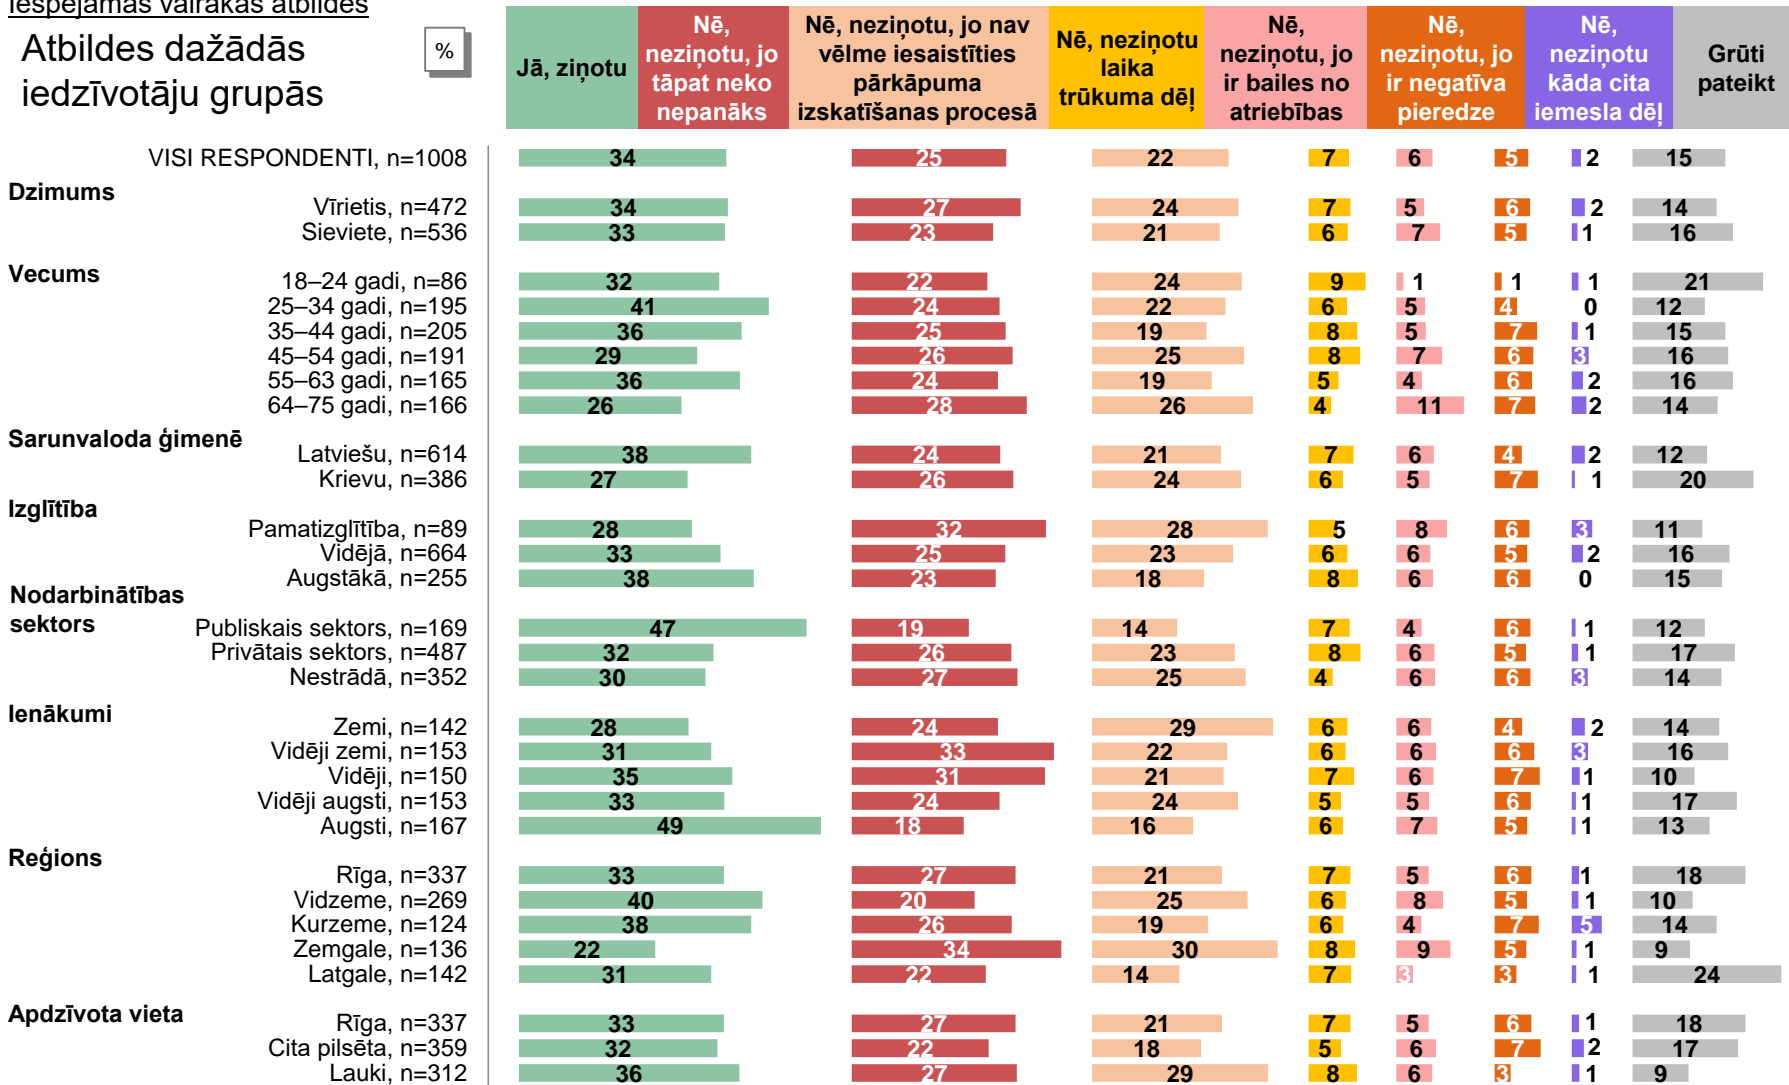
Iespējamas vairākas atbildes

Atbildes dažādās iedzīvotāju grupās

%

| | Jā, ziņotu | Nē, neziņotu, jo tāpat neko nepanāks | Nē, neziņotu, jo nav vēlme iesaistīties pārkāpuma izskatīšanas procesā | Nē, neziņotu laika trūkuma dēļ | Nē, neziņotu, jo ir bailes no atriebības | Nē, neziņotu, jo ir negatīva pieredze | Nē, neziņotu kāda cita iemesla dēļ | Grūti pateikt |
|---|---|---|---|---|---|---|---|---|
| VISI RESPONDENTI, n=1008 | 34 | 25 | 22 | 7 | 6 | 5 | 2 | 15 |
| **Dzimums** | | | | | | | | |
| Vīrietis, n=472 | 34 | 27 | 24 | 7 | 5 | 6 | 2 | 14 |
| Sieviete, n=536 | 33 | 23 | 21 | 6 | 7 | 5 | 1 | 16 |
| **Vecums** | | | | | | | | |
| 18–24 gadi, n=86 | 32 | 22 | 24 | 9 | 1 | 1 | 1 | 21 |
| 25–34 gadi, n=195 | 41 | 24 | 22 | 6 | 5 | 4 | 0 | 12 |
| 35–44 gadi, n=205 | 36 | 25 | 19 | 8 | 5 | 7 | 1 | 15 |
| 45–54 gadi, n=191 | 29 | 26 | 25 | 8 | 7 | 6 | 3 | 16 |
| 55–63 gadi, n=165 | 36 | 24 | 19 | 5 | 4 | 6 | 2 | 16 |
| 64–75 gadi, n=166 | 26 | 28 | 26 | 4 | 11 | 7 | 2 | 14 |
| **Sarunvaloda ģimenē** | | | | | | | | |
| Latviešu, n=614 | 38 | 24 | 21 | 7 | 6 | 4 | 2 | 12 |
| Krievu, n=386 | 27 | 26 | 24 | 6 | 5 | 7 | 1 | 20 |
| **Izglītība** | | | | | | | | |
| Pamatizglītība, n=89 | 28 | 32 | 28 | 5 | 8 | 6 | 3 | 11 |
| Vidējā, n=664 | 33 | 25 | 23 | 6 | 6 | 5 | 2 | 16 |
| Augstākā, n=255 | 38 | 23 | 18 | 8 | 6 | 6 | 0 | 15 |
| **Nodarbinātības sektors** | | | | | | | | |
| Publiskais sektors, n=169 | 47 | 19 | 14 | 7 | 4 | 6 | 1 | 12 |
| Privātais sektors, n=487 | 32 | 26 | 23 | 8 | 6 | 5 | 1 | 17 |
| Nestrādā, n=352 | 30 | 27 | 25 | 4 | 6 | 6 | 3 | 14 |
| **Ienākumi** | | | | | | | | |
| Zemi, n=142 | 28 | 24 | 29 | 6 | 6 | 4 | 2 | 14 |
| Vidēji zemi, n=153 | 31 | 33 | 22 | 6 | 6 | 6 | 3 | 16 |
| Vidēji, n=150 | 35 | 31 | 21 | 7 | 6 | 7 | 1 | 10 |
| Vidēji augsti, n=153 | 33 | 24 | 24 | 5 | 5 | 6 | 1 | 17 |
| Augsti, n=167 | 49 | 18 | 16 | 6 | 7 | 5 | 1 | 13 |
| **Reģions** | | | | | | | | |
| Rīga, n=337 | 33 | 27 | 21 | 7 | 5 | 6 | 1 | 18 |
| Vidzeme, n=269 | 40 | 20 | 25 | 6 | 8 | 5 | 1 | 10 |
| Kurzeme, n=124 | 38 | 26 | 19 | 6 | 4 | 7 | 5 | 14 |
| Zemgale, n=136 | 22 | 34 | 30 | 8 | 9 | 5 | 1 | 9 |
| Latgale, n=142 | 31 | 22 | 14 | 7 | 3 | 3 | 1 | 24 |
| **Apdzīvota vieta** | | | | | | | | |
| Rīga, n=337 | 33 | 27 | 21 | 7 | 5 | 6 | 1 | 18 |
| Cita pilsēta, n=359 | 32 | 22 | 18 | 5 | 6 | 7 | 2 | 17 |
| Lauki, n=312 | 36 | 27 | 29 | 8 | 6 | 3 | 1 | 9 |